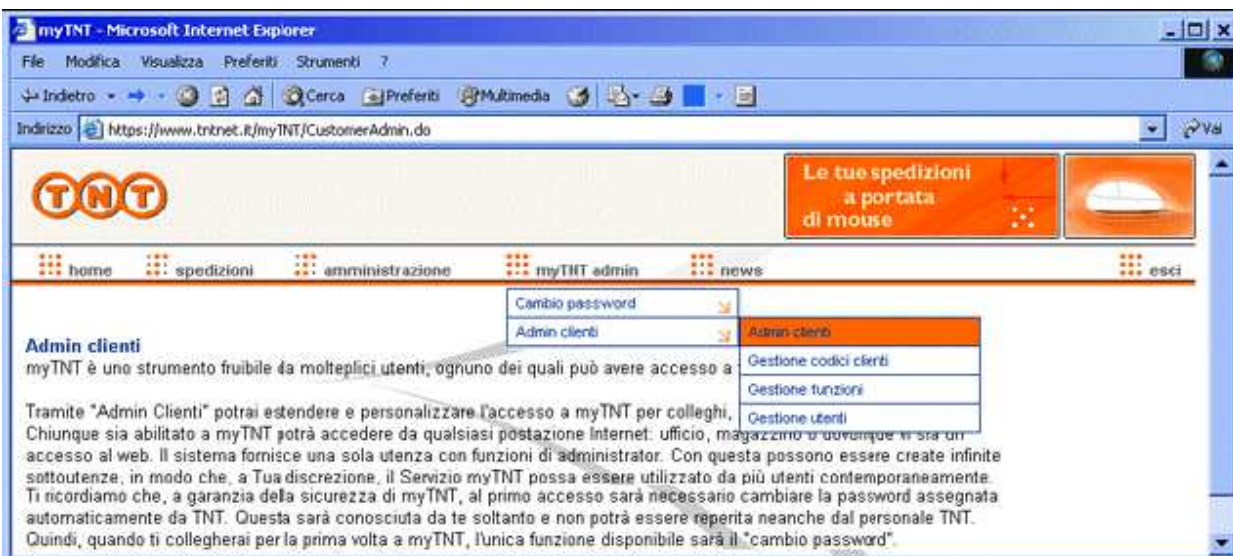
myTNT - Microsoft Internet Explorer

File Modifica Visualizza Preferiti Strumenti ?

Indietro Cerca Preferiti Multimedia

Indirizzo https://www.tntnet.it/myTNT/CustomerAdmin.do Vai

TNT

Le tue spedizioni a portata di mouse

home spedizioni amministrazione myTNT admin news esci

Cambio password
Admin clienti

Admin clienti
Gestione codici clienti
Gestione funzioni
Gestione utenti

Admin clienti
myTNT è uno strumento fruibile da molteplici utenti, ognuno dei quali può avere accesso a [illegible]

Tramite "Admin Clienti" potrai estendere e personalizzare l'accesso a myTNT per colleghi, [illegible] Chiunque sia abilitato a myTNT potrà accedere da qualsiasi postazione Internet: ufficio, magazzino o dovunque vi sia un accesso al web. Il sistema fornisce una sola utenza con funzioni di administrator. Con questa possono essere create infinite sottoutenze, in modo che, a Tua discrezione, il Servizio myTNT possa essere utilizzato da più utenti contemporaneamente. Ti ricordiamo che, a garanzia della sicurezza di myTNT, al primo accesso sarà necessario cambiare la password assegnata automaticamente da TNT. Questa sarà conosciuta da te soltanto e non potrà essere reperita neanche dal personale TNT. Quindi, quando ti collegherai per la prima volta a myTNT, l'unica funzione disponibile sarà il "cambio password".